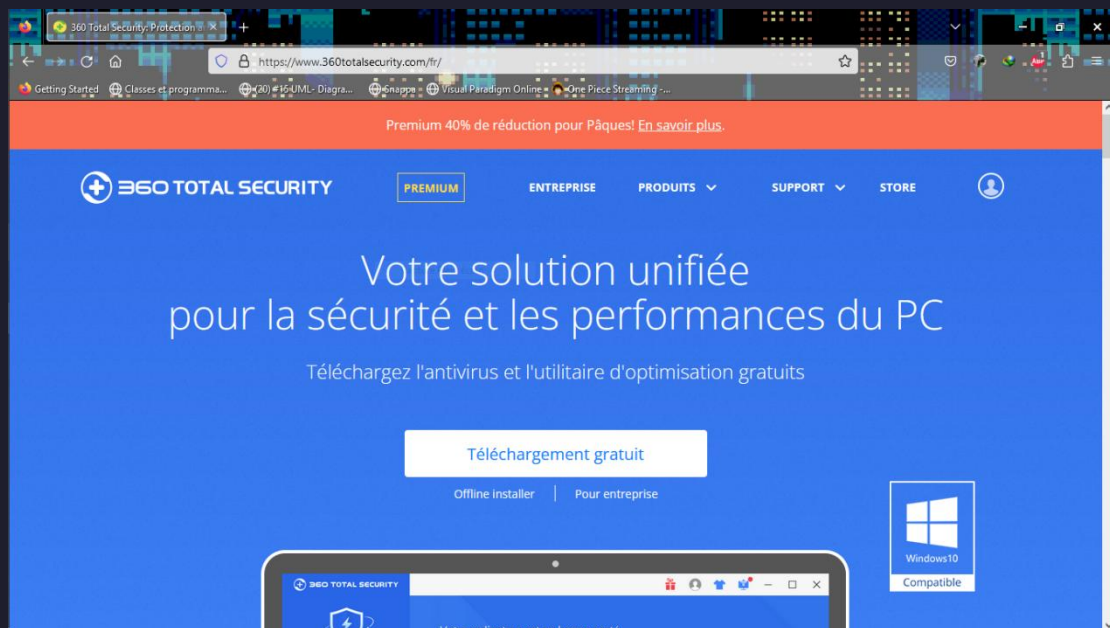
360 Total Security: Protection ×

https://www.360totalsecurity.com/fr/

Getting Started Classes et programma... (20) #16 UML- Diagra... Snappa Visual Paradigm Online One Piece Streaming -...

Premium 40% de réduction pour Pâques! En savoir plus.

360 TOTAL SECURITY PREMIUM ENTREPRISE PRODUITS SUPPORT STORE

Votre solution unifiée pour la sécurité et les performances du PC

Téléchargez l'antivirus et l'utilitaire d'optimisation gratuits

Téléchargement gratuit

Offline installer | Pour entreprise

Windows10 Compatible

360 TOTAL SECURITY